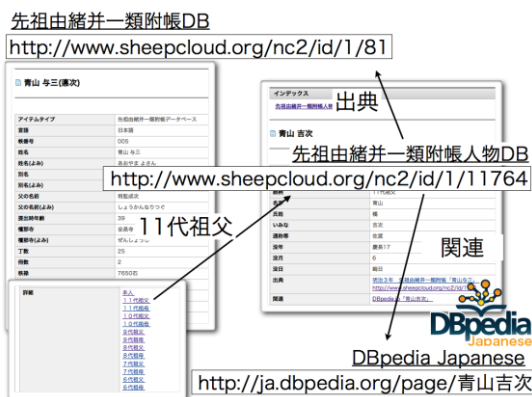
先祖由緒并一類附帳DB
http://www.sheepcloud.org/nc2/id/1/81

青山 与三(憲次)

| | |
|---|---|
| アイテムタイプ | 先祖由緒并一類附帳データベース |
| 言語 | 日本語 |
| 帳簿号 | 005 |
| 姓名 | 青山 与三 |
| 姓名(よみ) | あおやま よさん |
| 別名 | |
| 別名(よみ) | |
| 父の名前 | 例能成次 |
| 父の名前(よみ) | しょうかんなりつぐ |
| 提出時年齢 | 39 |
| 種類 | 会議者 |
| 種類(よみ) | ぜんしょっし |
| 丁数 | 25 |
| 行数 | 2 |
| 禄高 | 7650石 |

| | |
|---|---|
| 詳細 | 本人 11代祖父 11代祖母 10代祖父 10代祖母 9代祖父 9代祖母 8代祖父 8代祖母 7代祖父 7代祖母 6代祖父 6代祖母 |

11代祖父

インデックス
先祖由緒并一類附帳人物DB

出典

青山 吉次

先祖由緒并一類附帳人物DB
http://www.sheepcloud.org/nc2/id/1/11764

| | |
|---|---|
| 姓名 | 青山 吉次 |
| 氏 | |
| 名 | |
| 兵衛 | 様 |
| いみな | 吉次 |
| 通称等 | 佐渡 |
| 没年 | 慶長17 |
| 没月 | 6 |
| 没日 | 晦日 |
| 出典 | 明治3年 先祖由緒并一類附帳「青山与三」 http://www.sheepcloud.org/nc2/id/1/81 |
| 関連 | DBpedia 「青山吉次」 |

関連

DBpedia Japanese

DBpedia Japanese
http://ja.dbpedia.org/page/青山吉次